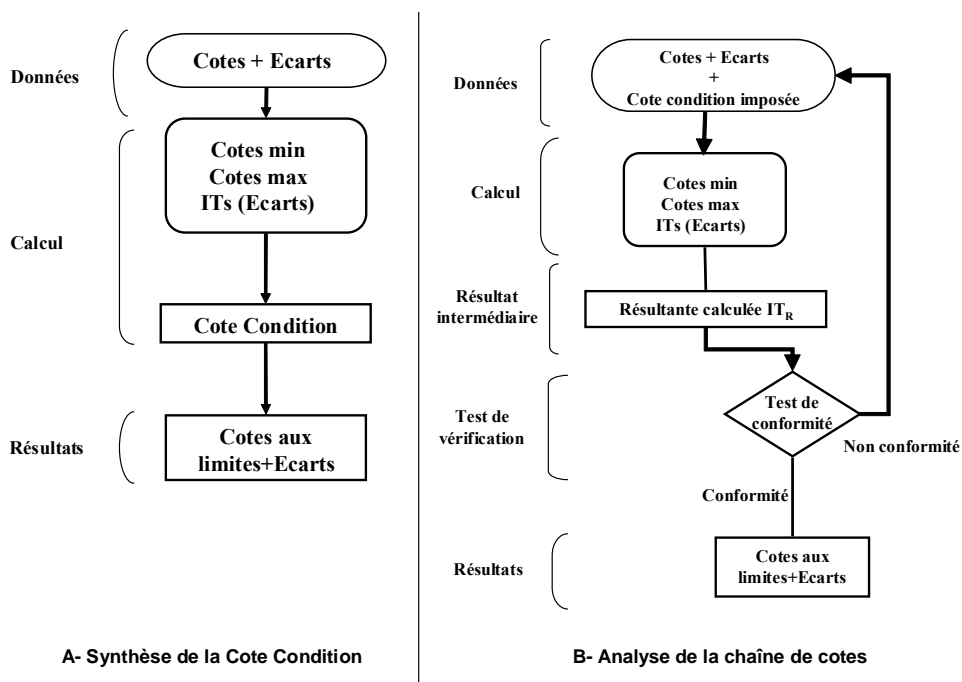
Données

Cotes + Ecarts

Cotes min
Cotes max
ITs (Ecarts)

Calcul

Cote Condition

Résultats

Cotes aux limites+Ecarts

A- Synthèse de la Cote Condition

Données

Cotes + Ecarts
+
Cote condition imposée

Calcul

Cotes min
Cotes max
ITs (Ecarts)

Résultat intermédiaire

Résultante calculée $IT_R$

Test de vérification

Test de conformité

Non conformité

Conformité

Résultats

Cotes aux limites+Ecarts

B- Analyse de la chaîne de cotes